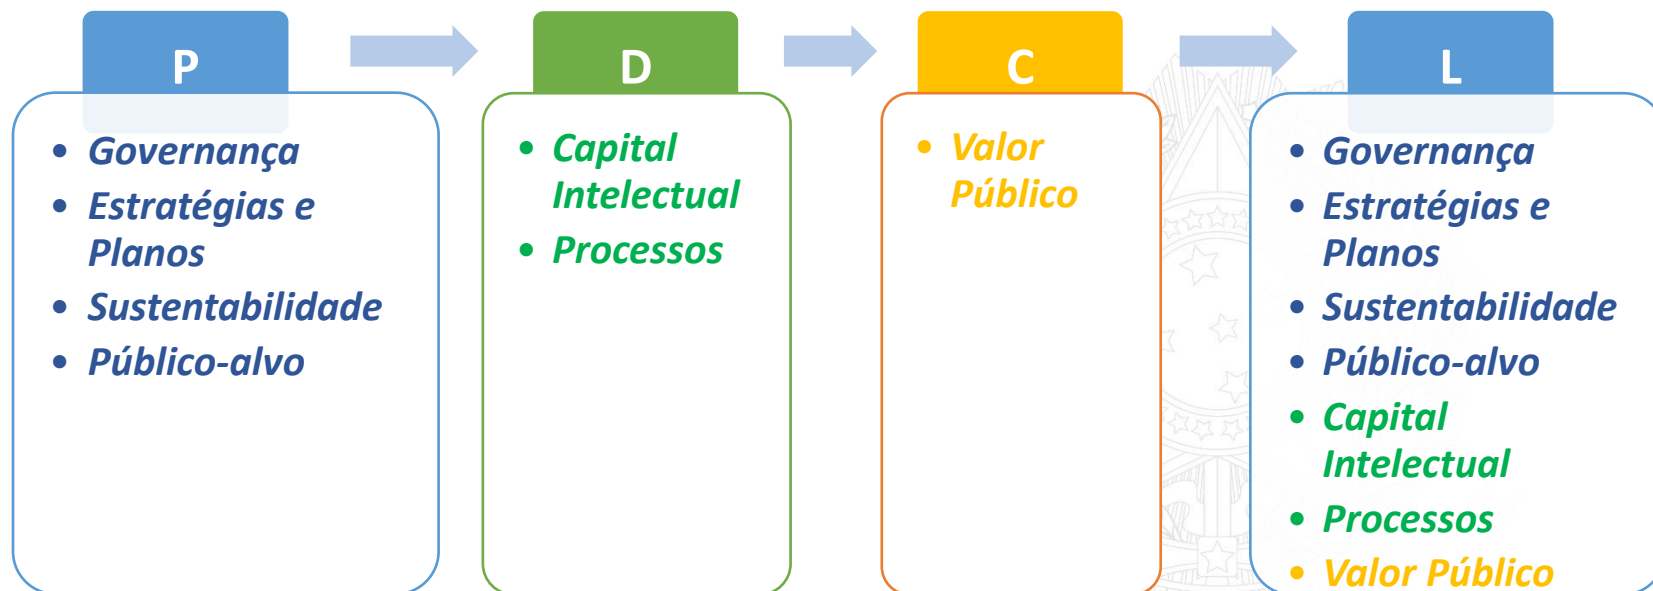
P

- Governança
- Estratégias e Planos
- Sustentabilidade
- Público-alvo

D

- Capital Intelectual
- Processos

C

- Valor Público

L

- Governança
- Estratégias e Planos
- Sustentabilidade
- Público-alvo
- Capital Intelectual
- Processos
- Valor Público